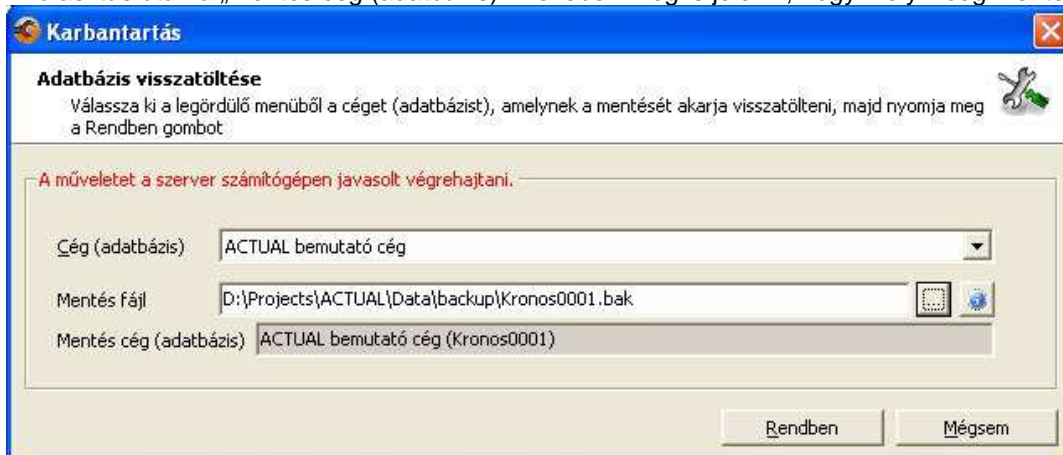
Karbantartás

Adatbázis visszatöltése
Válassza ki a legördülő menüből a céget (adatbázist), amelynek a mentését akarja visszatölteni, majd nyomja meg a Rendben gombot

A műveletet a szerver számítógépen javasolt végrehajtani.

Cég (adatbázis) ACTUAL bemutató cég

Mentés fájl D:\Projects\ACTUAL\Data\backup\Kronos0001.bak

Mentés cég (adatbázis) ACTUAL bemutató cég (Kronos0001)

Rendben Mégsem